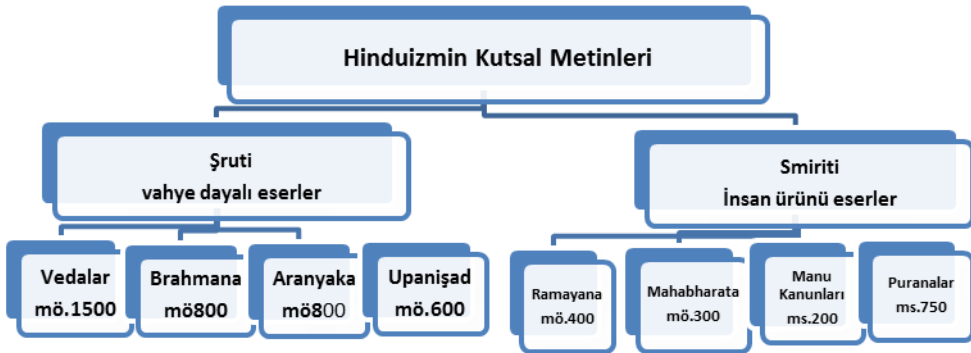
Hinduizmin Kutsal Metinleri

Şruti
vahye dayalı eserler

Smiriti
İnsan ürünü eserler

Vedalar
mö.1500

Brahmana
mö800

Aranyaka
mö800

Upanişad
mö.600

Ramayana
mö.400

Mahabharata
mö.300

Manu
Kanunları
ms.200

Puranalar
ms.750